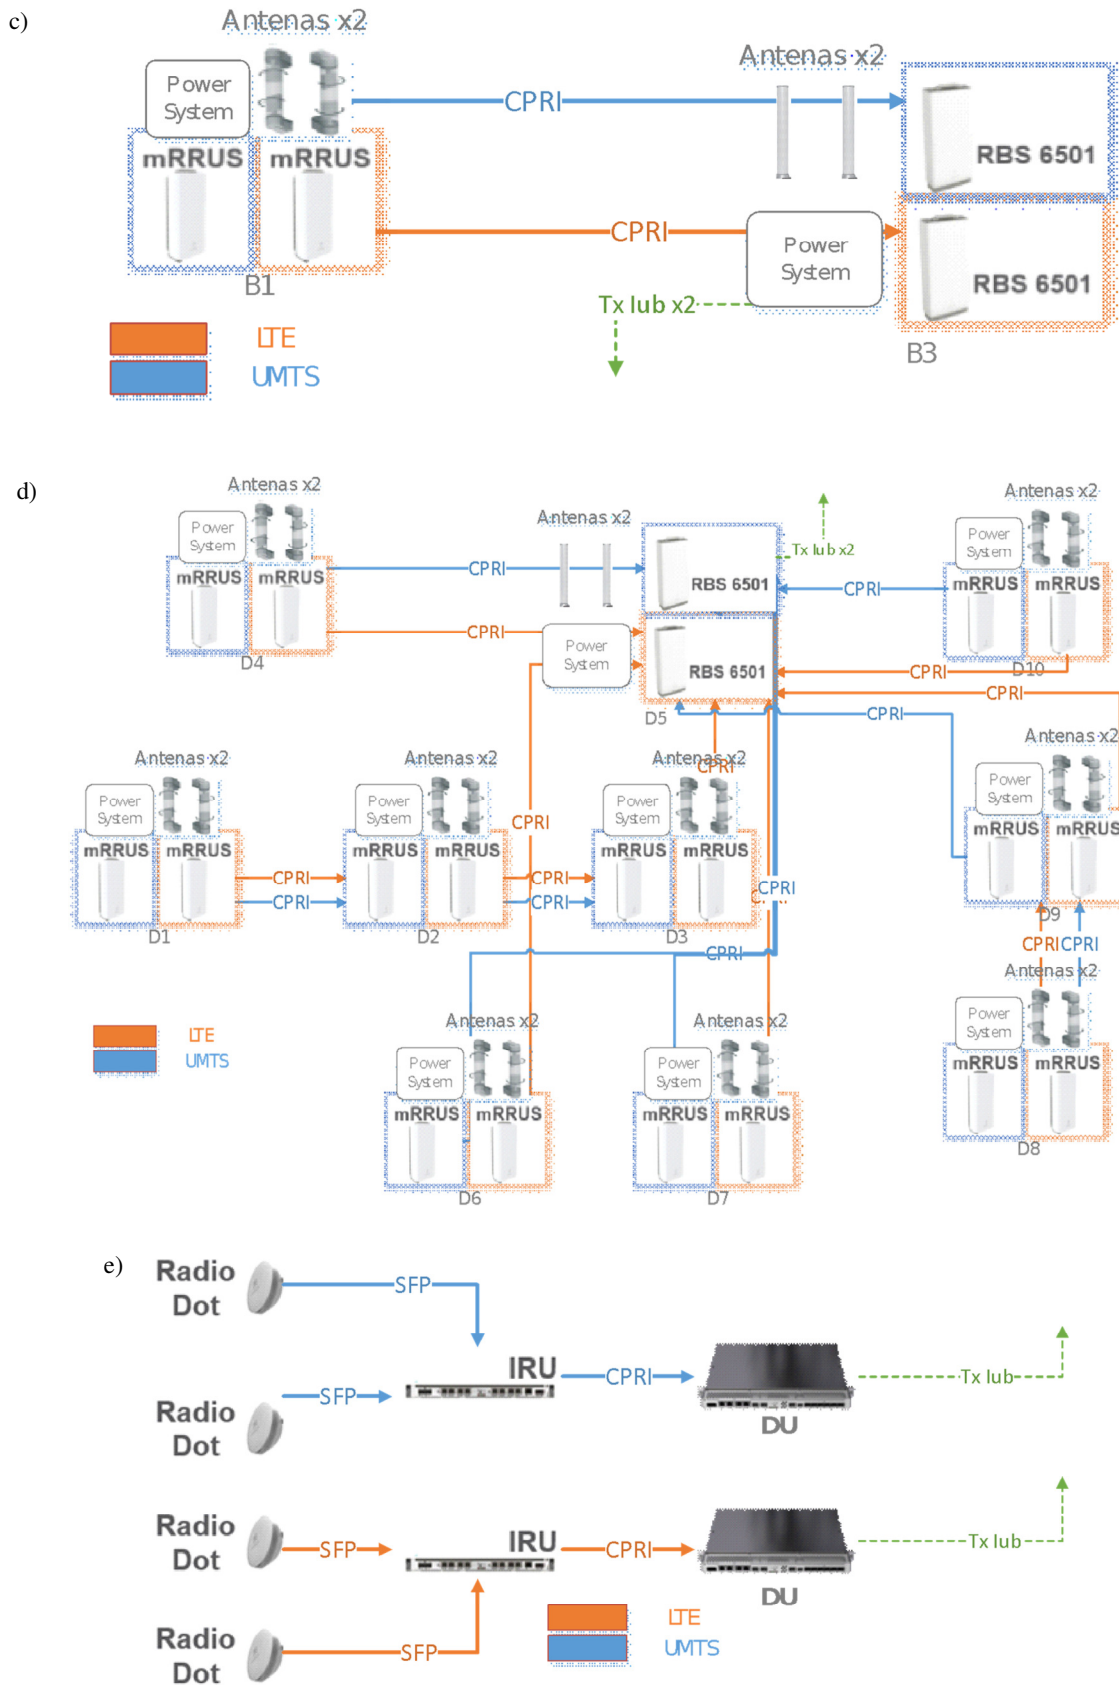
c)

Antenas x2

Power System

mRRUS mRRUS

B1

CPRI

Antenas x2

RBS 6501

CPRI

Power System

RBS 6501

Tx lub x2

B3

LTE

UMTS

d)

Antenas x2

Power System

mRRUS mRRUS

D4

CPRI

CPRI

Antenas x2

Power System

RBS 6501

RBS 6501

D5

Tx lub x2

Antenas x2

Power System

mRRUS mRRUS

D10

CPRI

CPRI

CPRI

CPRI

Antenas x2

Power System

mRRUS mRRUS

D1

CPRI

CPRI

Antenas x2

Power System

mRRUS mRRUS

D2

CPRI

CPRI

CPRI

Antenas x2

CPRI

Power System

mRRUS mRRUS

D3

CPRI

CPRI

Antenas x2

Power System

mRRUS mRRUS

D9

CPRI CPRI

Antenas x2

Power System

mRRUS mRRUS

D8

LTE

UMTS

Antenas x2

Power System

mRRUS mRRUS

D6

Antenas x2

Power System

mRRUS mRRUS

D7

e)

Radio Dot

SFP

Radio Dot

SFP

IRU

CPRI

DU

Tx lub

Radio Dot

SFP

IRU

CPRI

DU

Tx lub

Radio Dot

SFP

LTE

UMTS